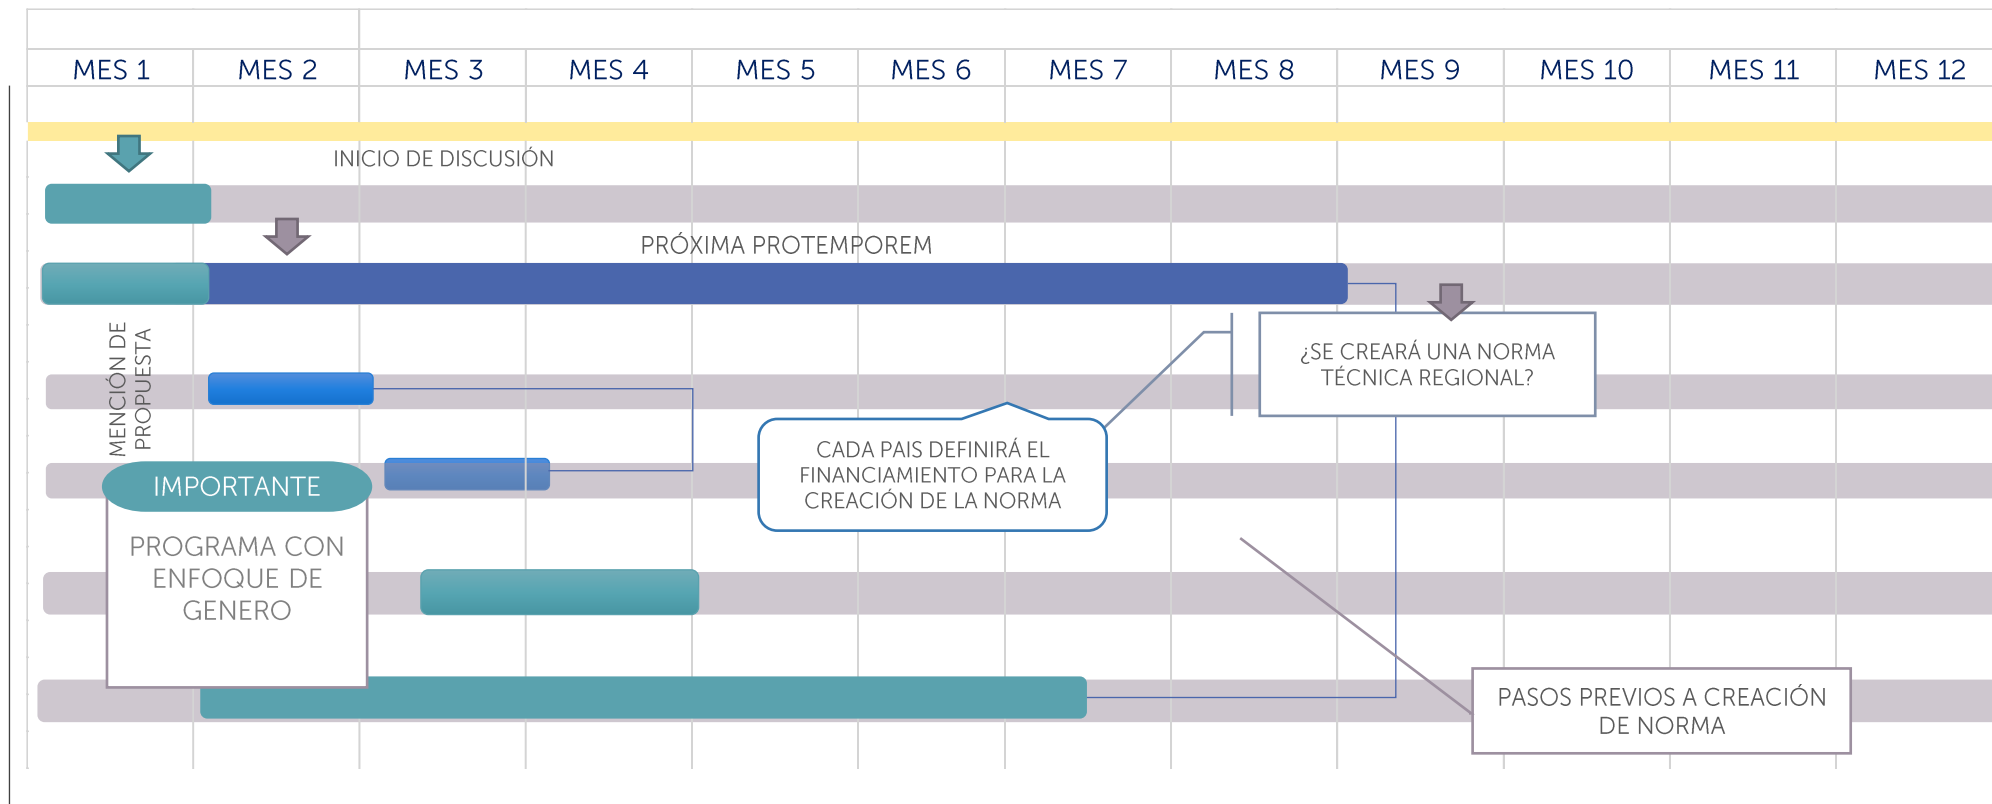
| MES 1 | MES 2 | MES 3 | MES 4 | MES 5 | MES 6 | MES 7 | MES 8 | MES 9 | MES 10 | MES 11 | MES 12 |
|---|---|---|---|---|---|---|---|---|---|---|---|

INICIO DE DISCUSIÓN

PRÓXIMA PROTEMPOREM

MENCIÓN DE PROPUESTA

¿SE CREARÁ UNA NORMA TÉCNICA REGIONAL?

CADA PAIS DEFINIRÁ EL FINANCIAMIENTO PARA LA CREACIÓN DE LA NORMA

IMPORTANTE

PROGRAMA CON ENFOQUE DE GENERO

PASOS PREVIOS A CREACIÓN DE NORMA